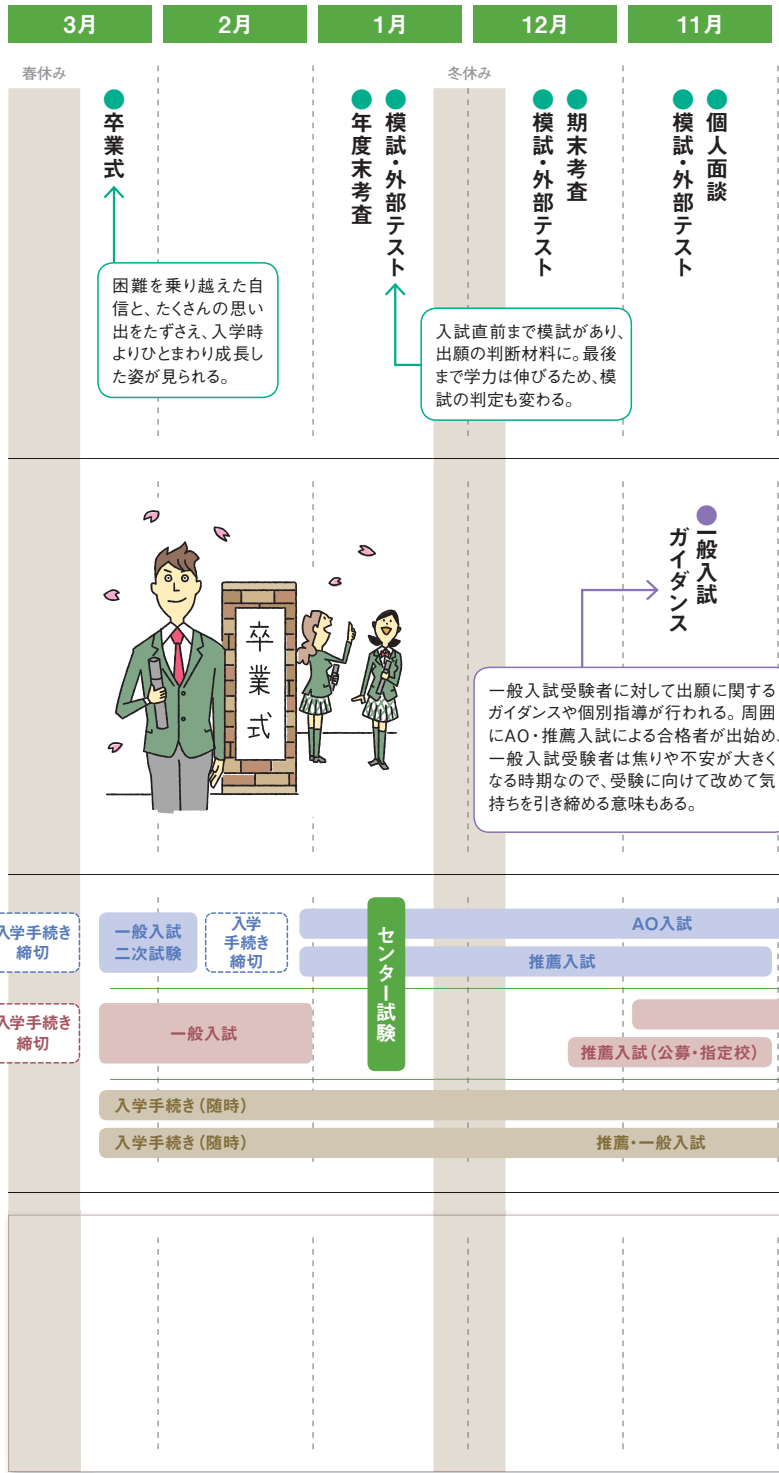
3月 2月 1月 12月 11月

春休み
冬休み

卒業式

困難を乗り越えた自信と、たくさんの思い出をたずさえ、入学時よりひとまわり成長した姿が見られる。

年度末考査
模試・外部テスト

入試直前まで模試があり、出願の判断材料に。最後まで学力は伸びるため、模試の判定も変わる。

期末考査
模試・外部テスト

個人面談
模試・外部テスト

卒業式

一般入試ガイダンス

一般入試受験者に対して出願に関するガイダンスや個別指導が行われる。周囲にAO・推薦入試による合格者が出始め、一般入試受験者は焦りや不安が大きくなる時期なので、受験に向けて改めて気持ちを引き締める意味もある。

入学手続き締切
一般入試二次試験
入学手続き締切
センター試験
AO入試
推薦入試

入学手続き締切
一般入試
推薦入試（公募・指定校）

入学手続き（随時）
入学手続き（随時）
推薦・一般入試